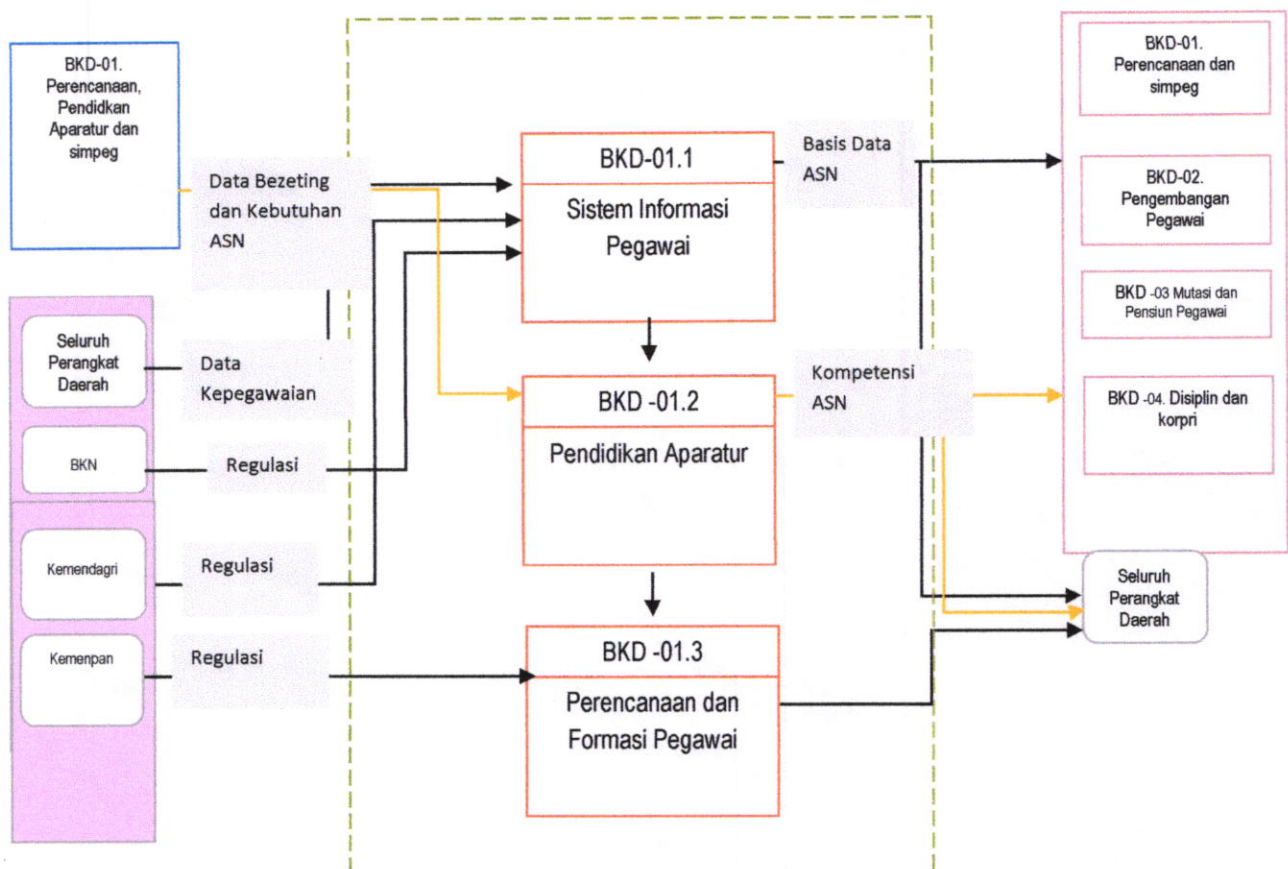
BKD-01. Perencanaan, Pendidkan Aparatur dan simpeg

Data Bezeting dan Kebutuhan ASN

Seluruh Perangkat Daerah

Data Kepegawaian

BKN

Regulasi

Kemendagri

Regulasi

Kemenpan

Regulasi

BKD-01.1

Sistem Informasi Pegawai

BKD -01.2

Pendidikan Aparatur

BKD -01.3

Perencanaan dan Formasi Pegawai

Basis Data ASN

Kompetensi ASN

BKD-01. Perencanaan dan simpeg

BKD-02. Pengembangan Pegawai

BKD -03 Mutasi dan Pensiun Pegawai

BKD -04. Disiplin dan korpri

Seluruh Perangkat Daerah